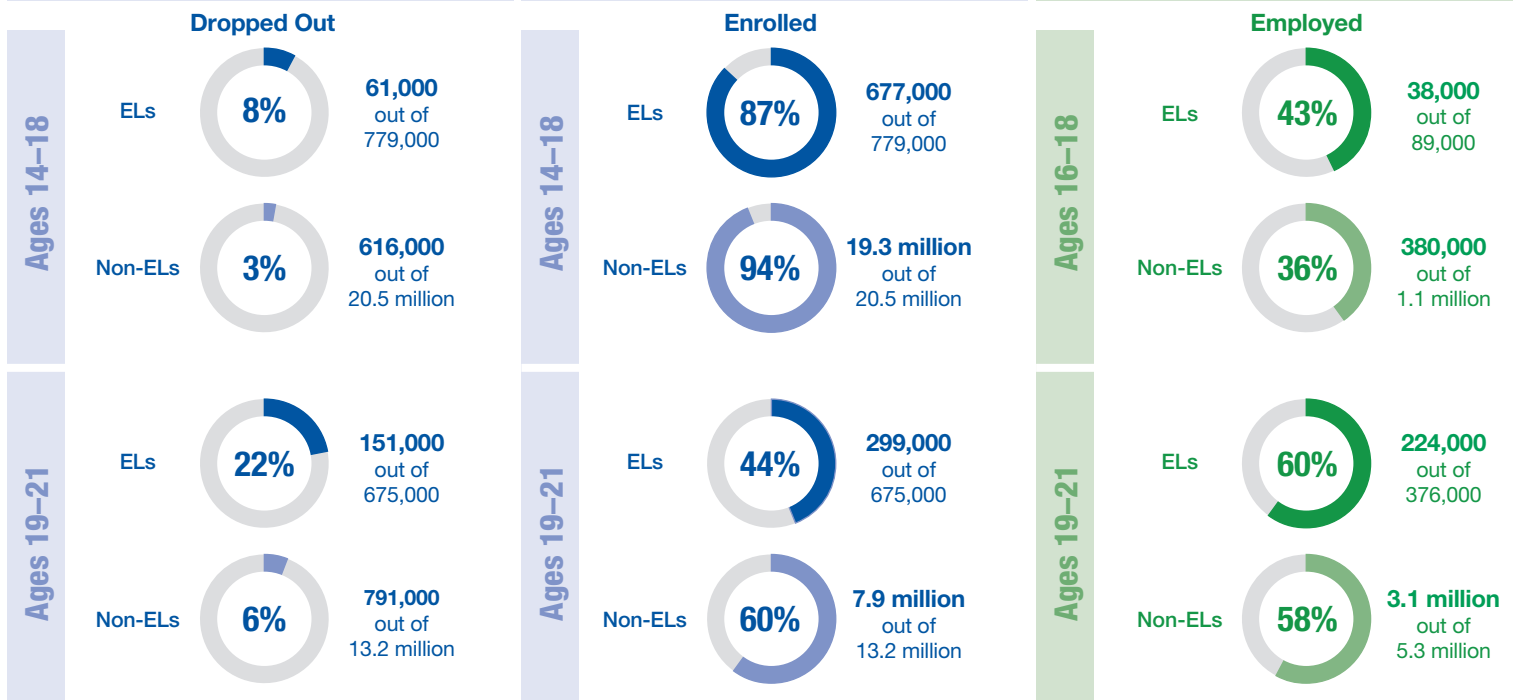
Dropped Out

Ages 14–18

ELs 8% 61,000 out of 779,000

Non-ELs 3% 616,000 out of 20.5 million

Ages 19–21

ELs 22% 151,000 out of 675,000

Non-ELs 6% 791,000 out of 13.2 million

Enrolled

Ages 14–18

ELs 87% 677,000 out of 779,000

Non-ELs 94% 19.3 million out of 20.5 million

Ages 19–21

ELs 44% 299,000 out of 675,000

Non-ELs 60% 7.9 million out of 13.2 million

Employed

Ages 16–18

ELs 43% 38,000 out of 89,000

Non-ELs 36% 380,000 out of 1.1 million

Ages 19–21

ELs 60% 224,000 out of 376,000

Non-ELs 58% 3.1 million out of 5.3 million